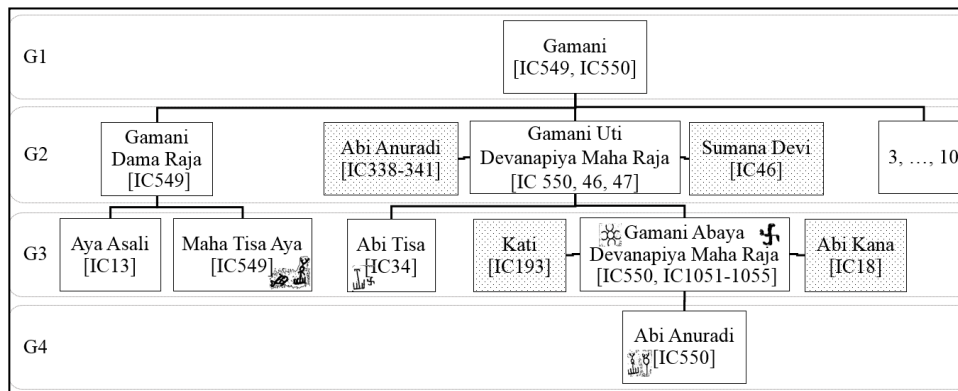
G1

Gamani [IC549, IC550]

G2

Gamani Dama Raja [IC549]

Abi Anuradi [IC338-341]

Gamani Uti Devanapiya Maha Raja [IC 550, 46, 47]

Sumana Devi [IC46]

3, …, 10

G3

Aya Asali [IC13]

Maha Tisa Aya [IC549]

Abi Tisa [IC34]

Kati [IC193]

Gamani Abaya Devanapiya Maha Raja [IC550, IC1051-1055]

Abi Kana [IC18]

G4

Abi Anuradi [IC550]